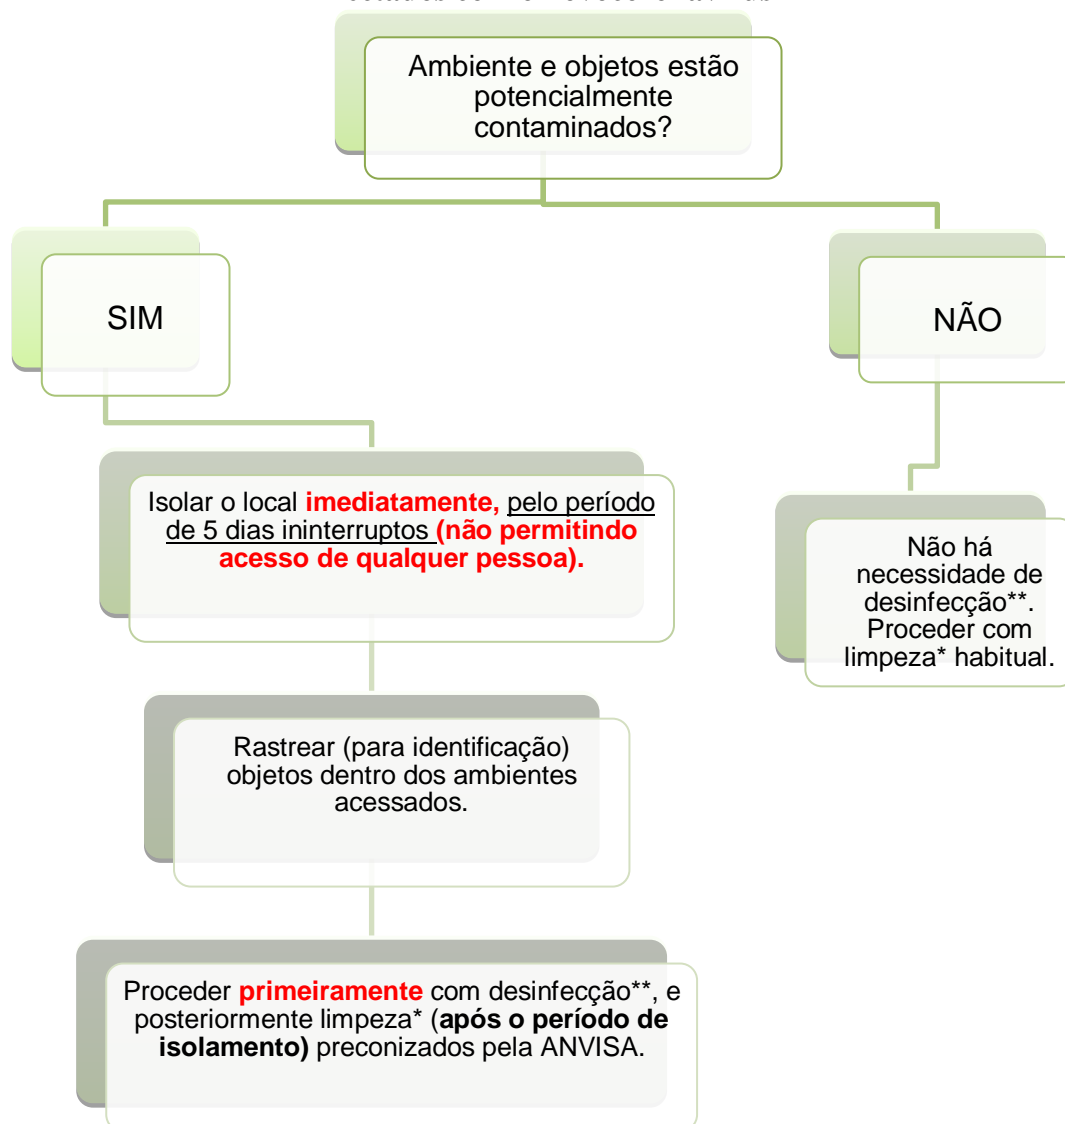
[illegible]

Ambiente e objetos estão potencialmente contaminados?

SIM

NÃO

Isolar o local **imediatamente,** pelo período de 5 dias ininterruptos **(não permitindo acesso de qualquer pessoa).**

Não há necessidade de desinfecção**. Proceder com limpeza* habitual.

Rastrear (para identificação) objetos dentro dos ambientes acessados.

Proceder **primeiramente** com desinfecção**, e posteriormente limpeza* (**após o período de isolamento)** preconizados pela ANVISA.